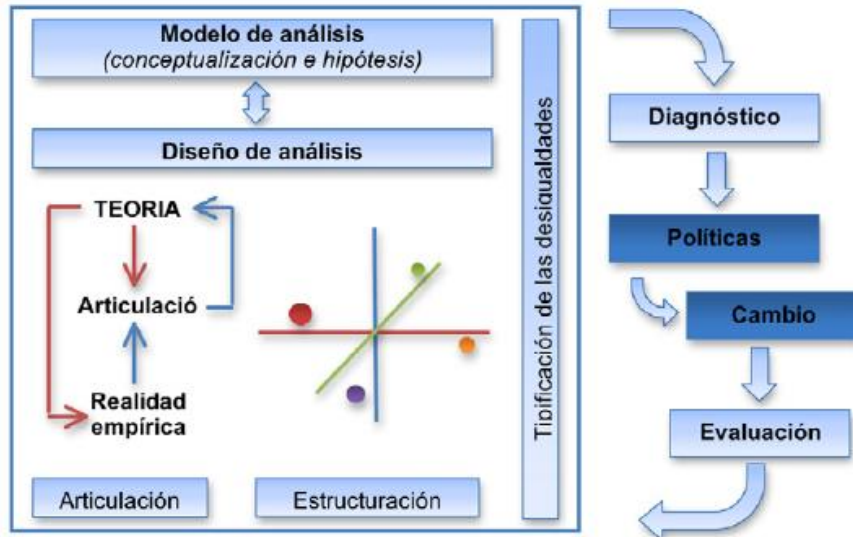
Modelo de análisis
(conceptualización e hipótesis)

Diseño de análisis

TEORIA

Articulació

Realidad empírica

Articulación

Estructuración

Tibificación de las desigualdades

Diagnóstico

Políticas

Cambio

Evaluación